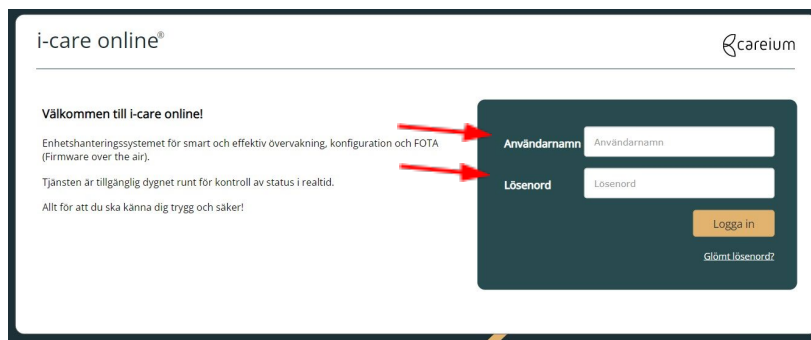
i-care online®

careium

Välkommen till i-care online!

Enhetshanteringssystemet för smart och effektiv övervakning, konfiguration och FOTA (Firmware over the air).

Tjänsten är tillgänglig dygnet runt för kontroll av status i realtid.

Allt för att du ska känna dig trygg och säker!

Användarnamn
Användarnamn

Lösenord
Lösenord

Logga in

Glömt lösenord?